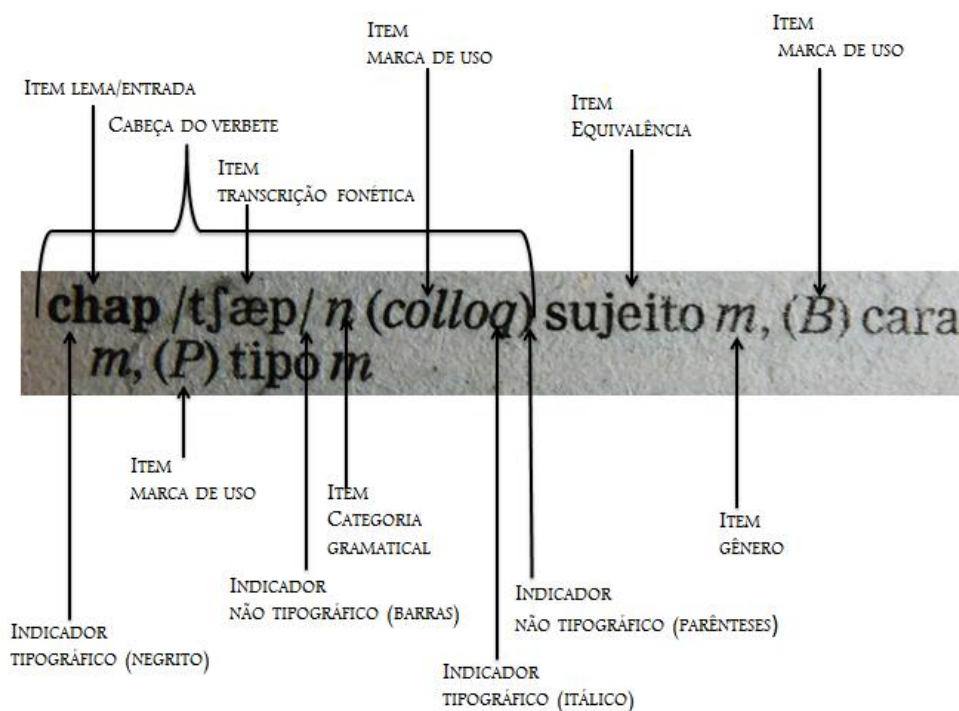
Item
marca de uso

Item
marca de uso

Item lema/entrada

Cabeça do verbete

Item
Equivalência

Item
transcrição fonética

chap /tʃæp/ n (colloq) sujeito m, (B) cara m, (P) tipo m

Item
marca de uso

Item
Categoria
gramatical

Item
gênero

Indicador
não tipográfico (barras)

Indicador
não tipográfico (parênteses)

Indicador
tipográfico (negrito)

Indicador
tipográfico (itálico)